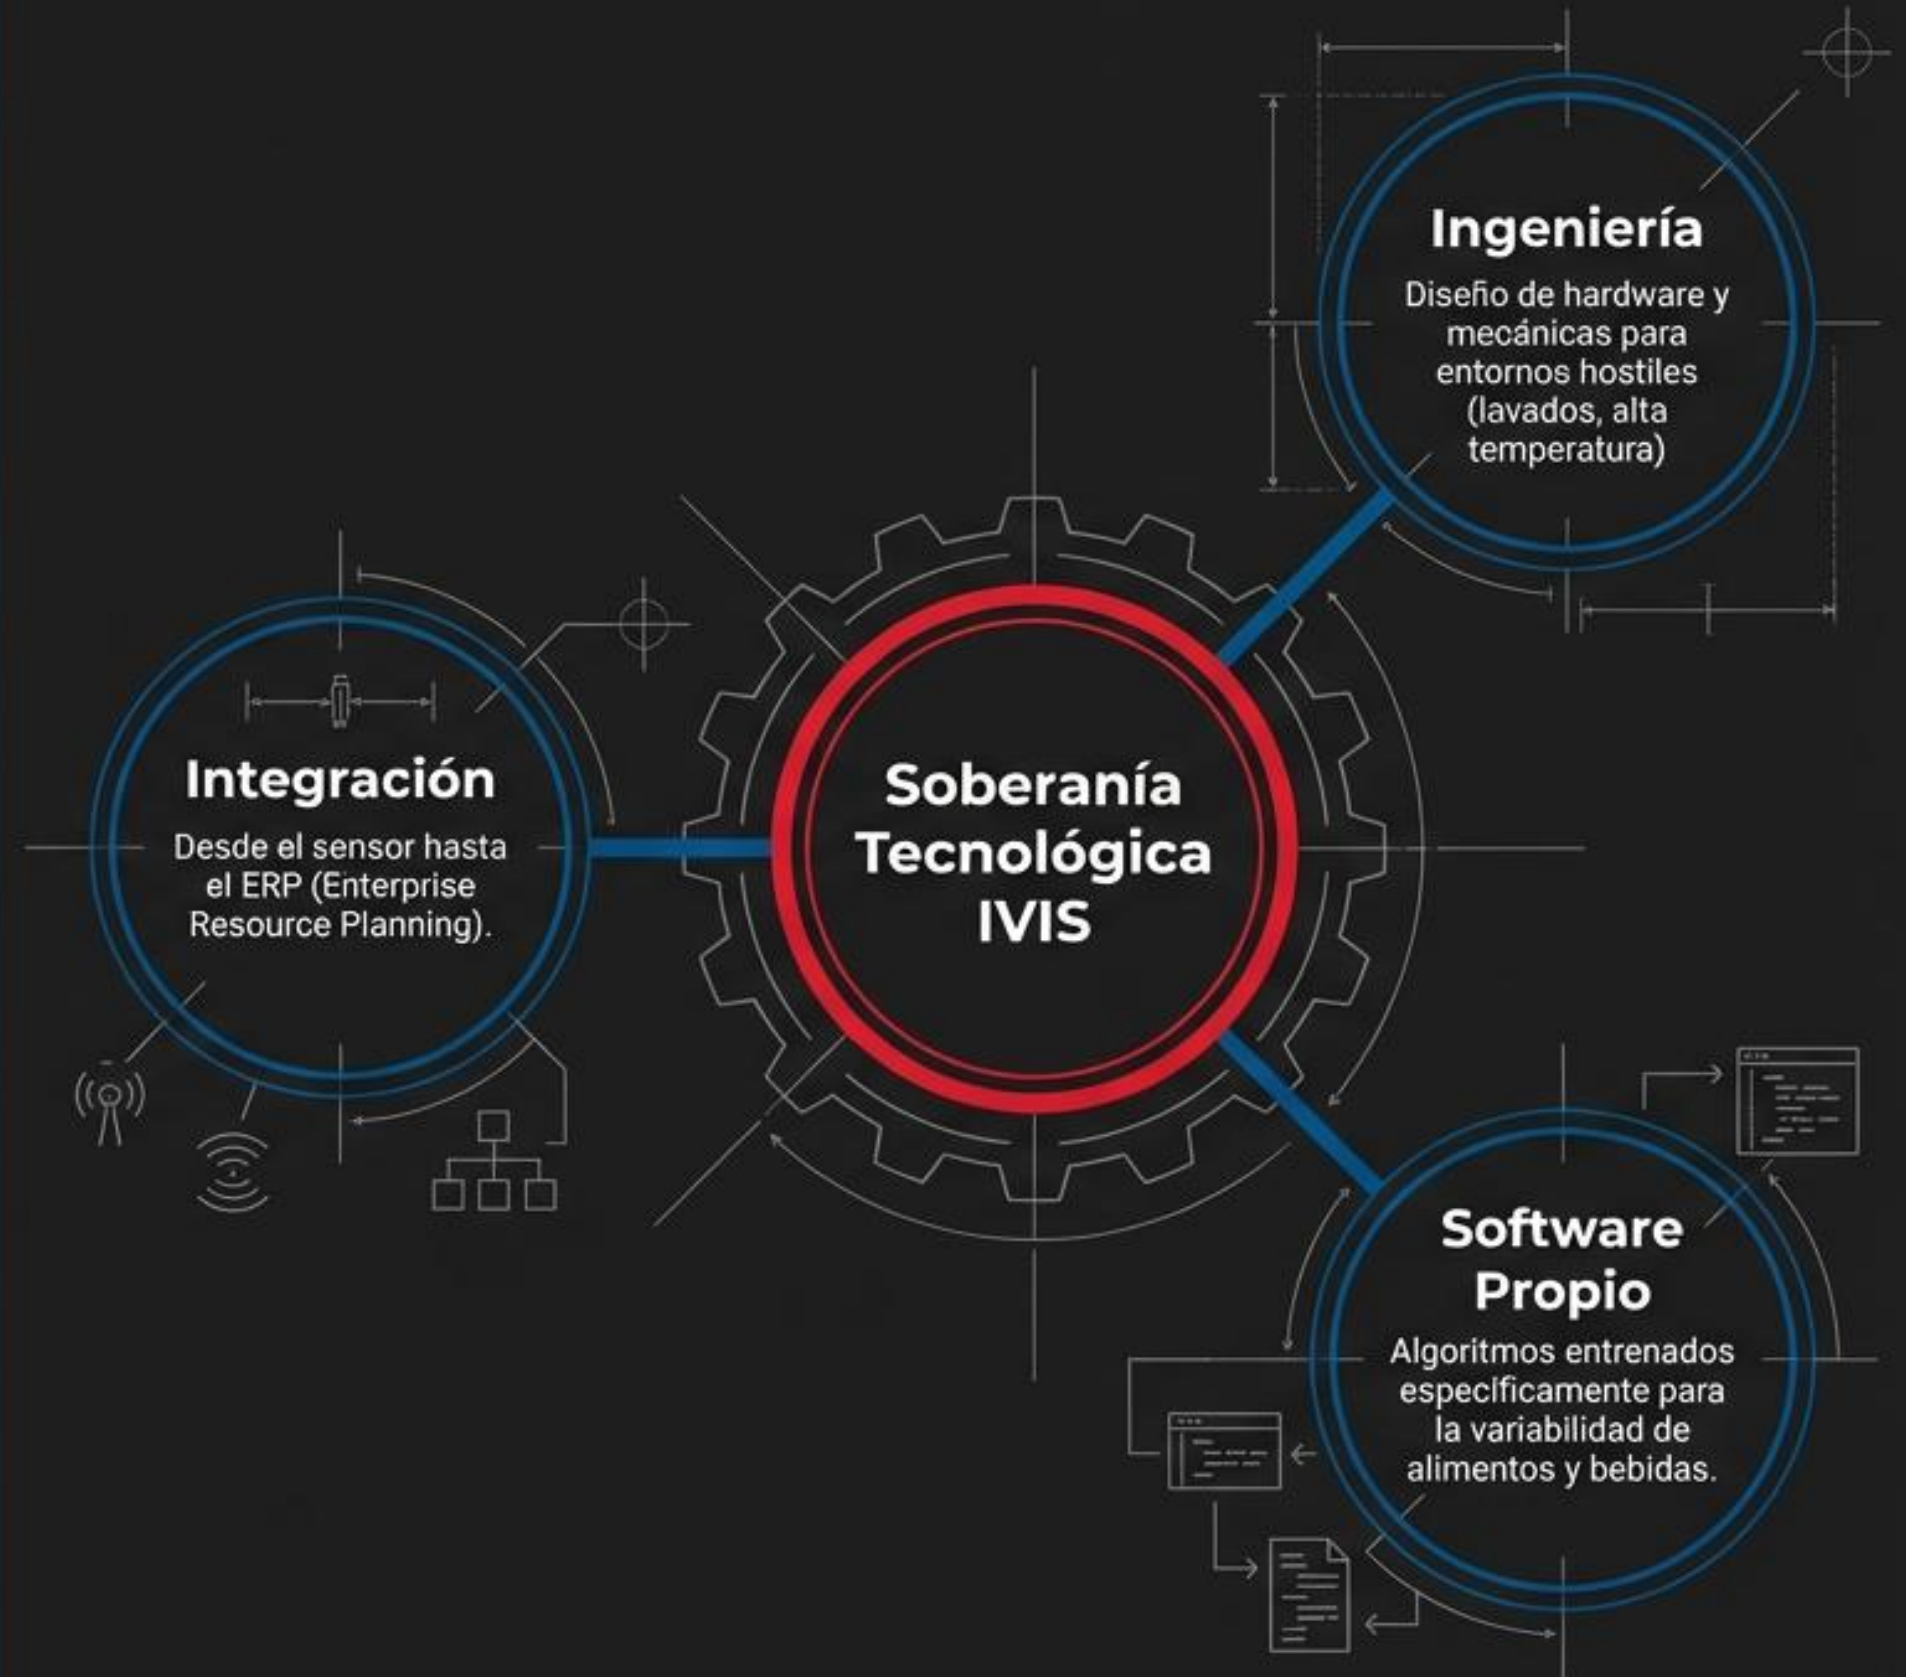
Ingeniería

Diseño de hardware y mecánicas para entornos hostiles (lavados, alta temperatura)

Integración

Desde el sensor hasta el ERP (Enterprise Resource Planning).

Soberanía Tecnológica IVIS

Software Propio

Algoritmos entrenados específicamente para la variabilidad de alimentos y bebidas.